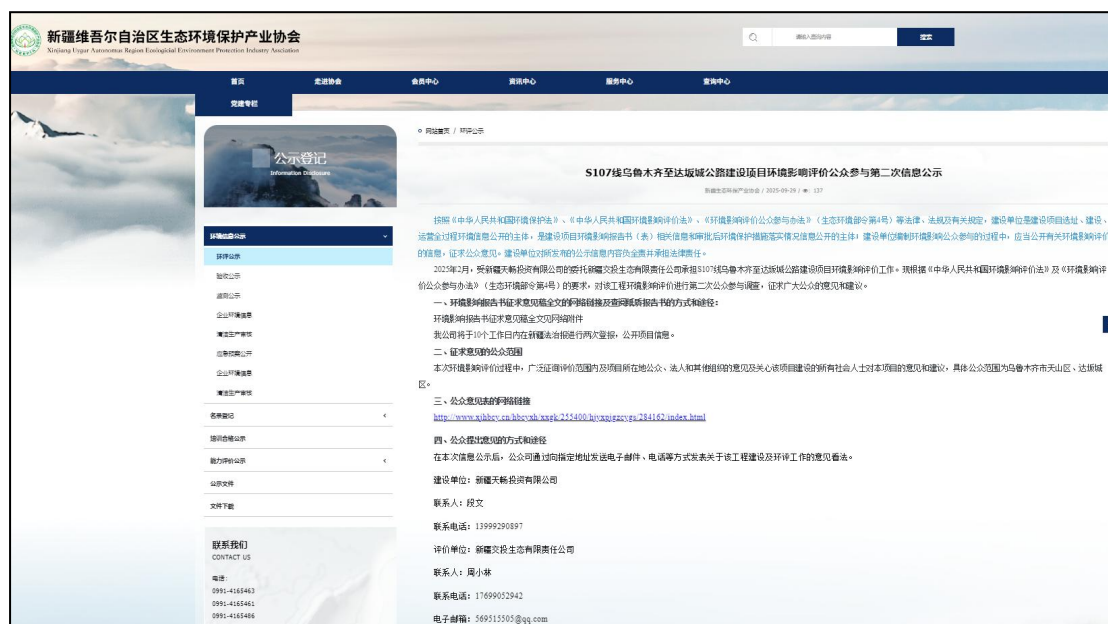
新疆维吾尔自治区生态环境保护产业协会
Xinjiang Uygur Autonomous Region Ecological Environment Protection Industry Association

请输入搜索内容 搜索

首页 走进协会 会员中心 资讯中心 服务中心 查询中心
党建专栏

公示登记
Information Disclosure

环境信息公示
环评公示
验收公示
退回公示
企业环境信息
清洁生产审核
应急预案公开
企业环境信息
清洁生产审核
名录登记
培训合格公示
能力评价公示
公示文件
文件下载

联系我们
CONTACT US
电话:
0991-4165463
0991-4165461
0991-4165486

网站首页 / 环评公示

S107线乌鲁木齐至达坂城公路建设项目环境影响评价公众参与第二次信息公示

新疆生态环保产业协会 / 2025-09-29 / 137

按照《中华人民共和国环境保护法》、《中华人民共和国环境影响评价法》、《环境影响评价公众参与办法》（生态环境部令第4号）等法律、法规及有关规定，建设单位是建设项目选址、建设、运营全过程环境信息公开的主体，是建设项目环境影响报告书（表）相关信息和审批后环境保护措施落实情况信息公开的主体；建设单位编制环境影响公众参与的过程中，应当公开有关环境影响评价的信息，征求公众意见。建设单位对所发布的公示信息内容负全责并承担法律责任。

2025年2月，受新疆天畅投资有限公司的委托新疆交投生态有限责任公司承担S107线乌鲁木齐至达坂城公路建设项目环境影响评价工作。现根据《中华人民共和国环境影响评价法》及《环境影响评价公众参与办法》（生态环境部令第4号）的要求，对该工程环境影响评价进行第二次公众参与调查，征求广大公众的意见和建议。

一、环境影响报告书征求意见稿全文的网络链接及查阅纸质报告书的方式和途径：

环境影响报告书征求意见稿全文见网络附件

我公司将于10个工作日内在新疆法治报进行两次登报，公开项目信息。

二、征求意见的公众范围

本次环境影响评价过程中，广泛征询评价范围内及项目所在地公众、法人和其他组织的意见及关心该项目建设的所有社会人士对本项目的意见和建议，具体公众范围为乌鲁木齐市天山区、达坂城区。

三、公众意见表的网络链接

http://www.xjhbcy.cn/hbcyxh/xxgk/255400/hjyxpjgzcygs/284162/index.html

四、公众提出意见的方式和途径

在本次信息公示后，公众可通过向指定地址发送电子邮件、电话等方式发表关于该工程建设及环评工作的意见看法。

建设单位：新疆天畅投资有限公司

联系人：段文

联系电话：13999290897

评价单位：新疆交投生态有限责任公司

联系人：周小林

联系电话：17699052942

电子邮箱：569515505@qq.com